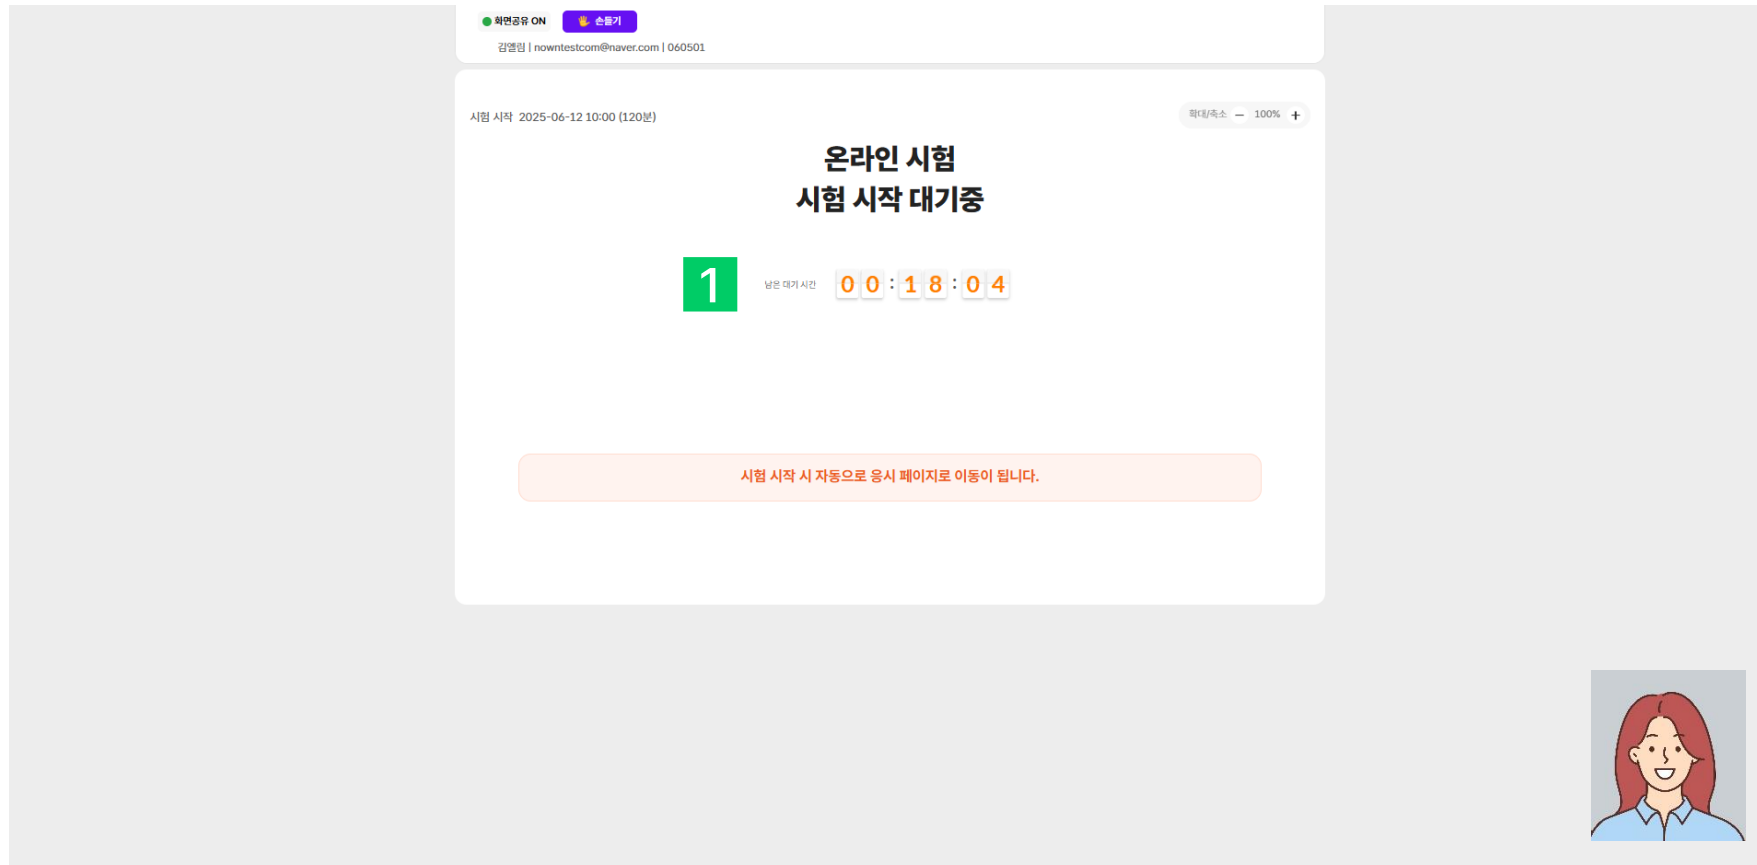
화면공유 ON
손들기
김엘림 | nowntestcom@naver.com | 060501

시험 시작 2025-06-12 10:00 (120분)

확대/축소 – 100% +

온라인 시험
시험 시작 대기중

1

남은 대기 시간 00:18:04

시험 시작 시 자동으로 응시 페이지로 이동이 됩니다.